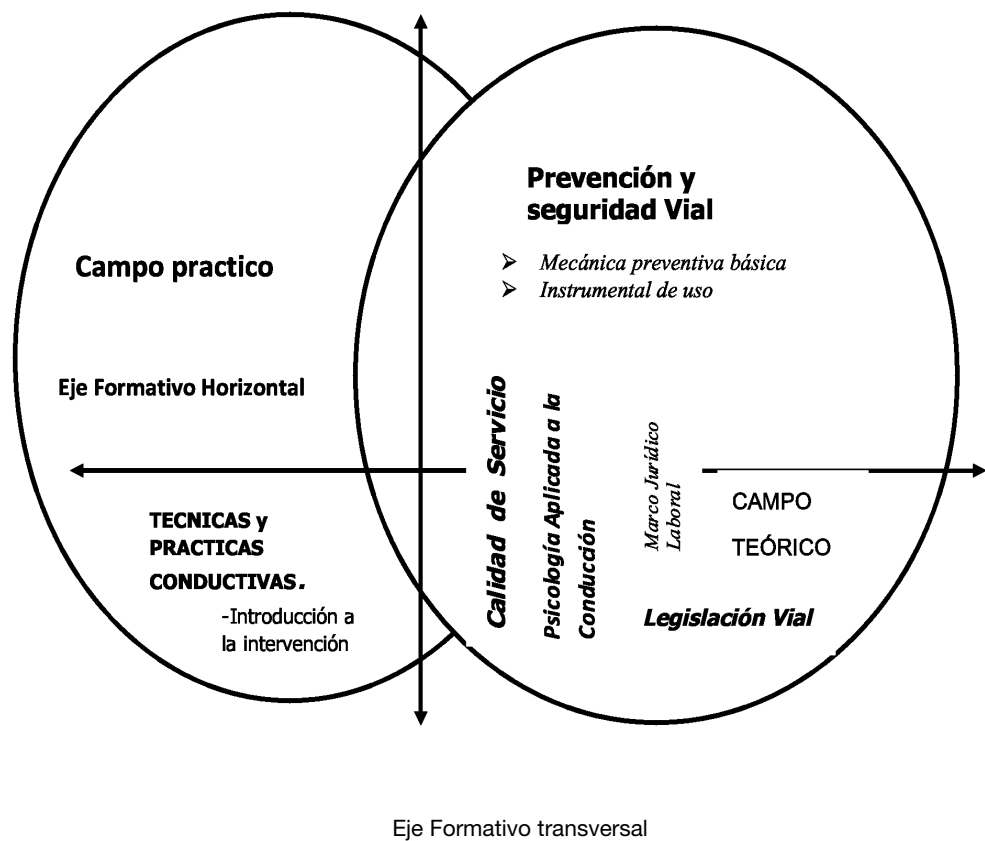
Prevención y seguridad Vial

➢ Mecánica preventiva básica
➢ Instrumental de uso

Campo practico

Eje Formativo Horizontal

Calidad de Servicio

Psicología Aplicada a la Conducción

Marco Jurídico Laboral

CAMPO

TEÓRICO

TECNICAS y PRACTICAS CONDUCTIVAS.

-Introducción a la intervención

Legislación Vial

Eje Formativo transversal